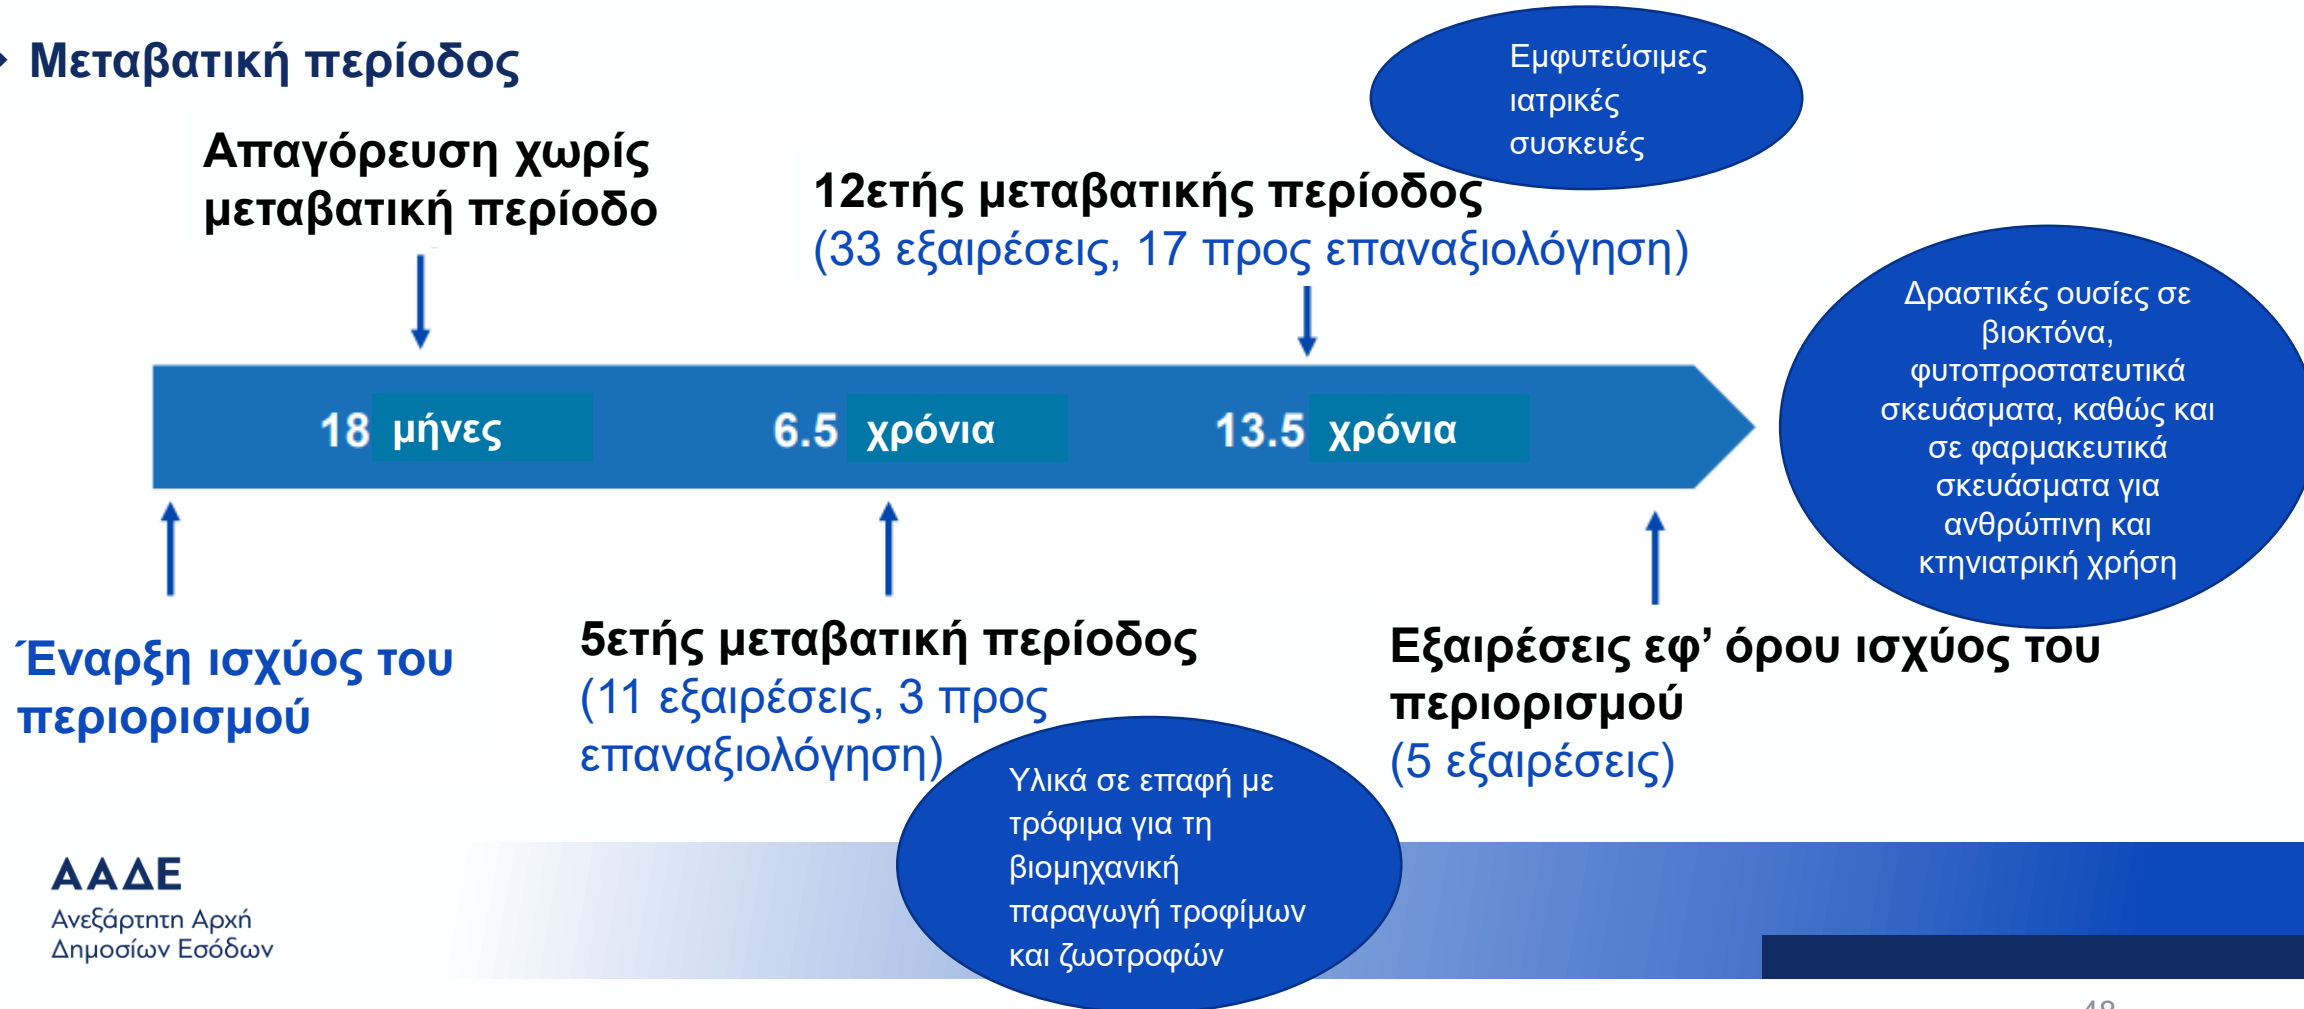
Μεταβατική περίοδος

Απαγόρευση χωρίς μεταβατική περίοδο

Εμφυτεύσιμες ιατρικές συσκευές

12ετής μεταβατικής περίοδος
(33 εξαιρέσεις, 17 προς επαναξιολόγηση)

Δραστικές ουσίες σε βιοκτόνα, φυτοπροστατευτικά σκευάσματα, καθώς και σε φαρμακευτικά σκευάσματα για ανθρώπινη και κτηνιατρική χρήση

18 μήνες

6.5 χρόνια

13.5 χρόνια

Έναρξη ισχύος του περιορισμού

5ετής μεταβατική περίοδος
(11 εξαιρέσεις, 3 προς επαναξιολόγηση)

Εξαιρέσεις εφ' όρου ισχύος του περιορισμού
(5 εξαιρέσεις)

Υλικά σε επαφή με τρόφιμα για τη βιομηχανική παραγωγή τροφίμων και ζωοτροφών

ΑΑΔΕ
Ανεξάρτητη Αρχή Δημοσίων Εσόδων

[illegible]